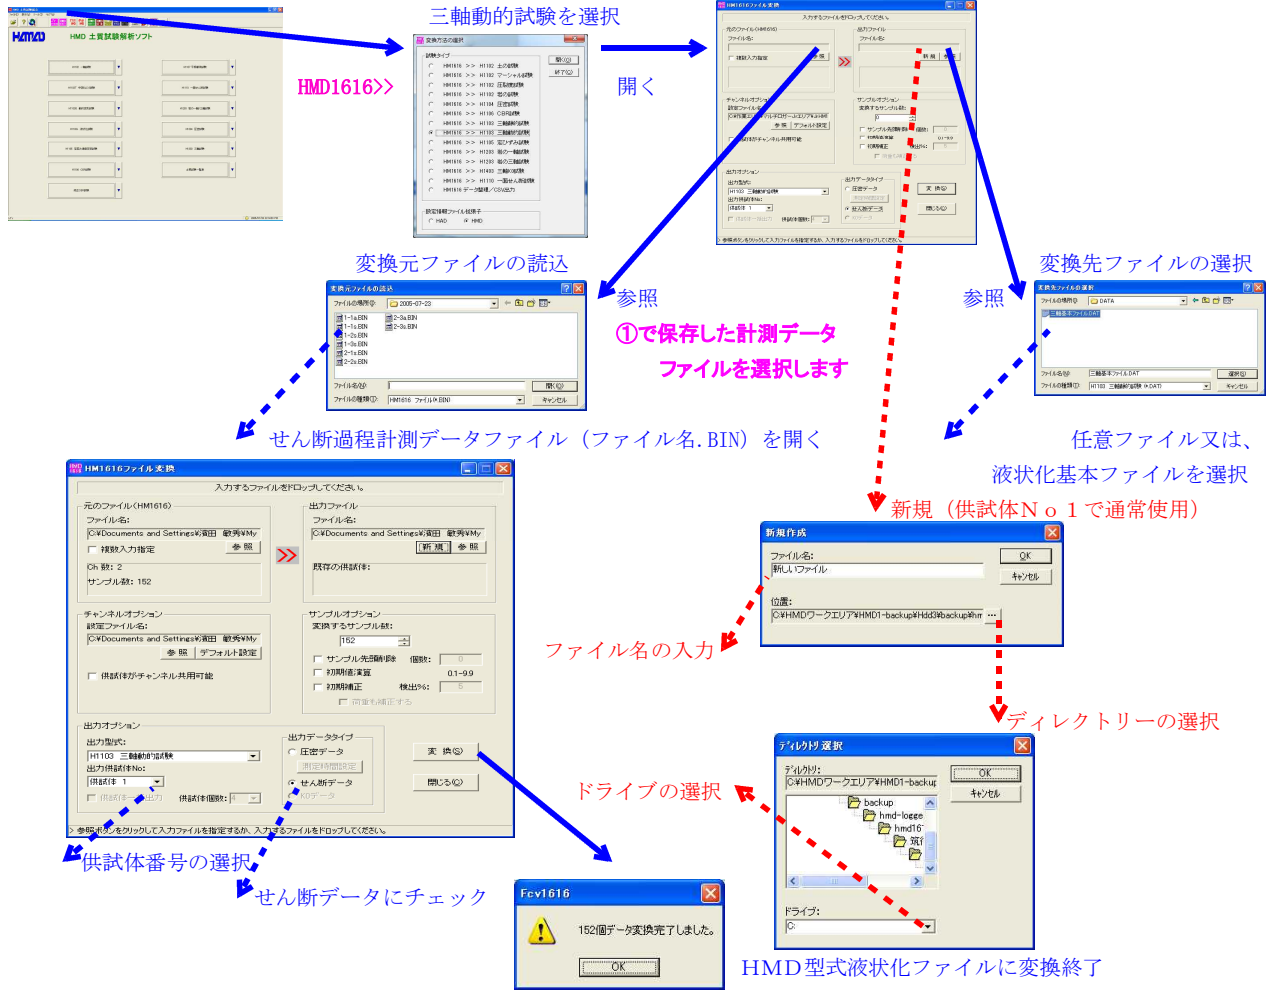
HMD 土質試験解析ソフト

三軸動的試験を選択

HMD1616>>

開く

HM1616ファイル変換

変換元ファイルの読込

参照

①で保存した計測データ

ファイルを選択します

参照

変換先ファイルの選択

せん断過程計測データファイル（ファイル名.BIN）を開く

任意ファイル又は、

液状化基本ファイルを選択

HM1616ファイル変換

入力するファイルをドロップしてください。

元のファイル(HM1616)

ファイル名:

C:¥Documents and Settings¥濱田 敏秀¥My

複数入力指定

参照

Ch 数: 2

サンプル数: 152

出力ファイル

ファイル名:

C:¥Documents and Settings¥濱田 敏秀¥My

新規

参照

既存の供試体:

チャンネルオプション

設定ファイル名:

C:¥Documents and Settings¥濱田 敏秀¥My

参照

デフォルト設定

供試体がチャンネル共用可能

サンプルオプション

変換するサンプル数:

152

サンプル先頭削除

個数:

初期値演算

0.1~9.9

初期補正

検出%:

荷重も補正する

出力オプション

出力型式:

H1103 三軸動的試験

出力供試体No:

供試体 1

供試体一括出力

供試体個数:

出力データタイプ

圧密データ

測定時間設定

せん断データ

K0データ

変換

閉じる

参照ボタンをクリックして入力ファイルを指定するか、入力するファイルをドロップしてください。

新規（供試体Ｎｏ１で通常使用）

新規作成

ファイル名:

新しいファイル

OK

ｷｬﾝｾﾙ

位置:

C:¥HMDワークエリア¥HMD1-backup¥Hdd3¥backup¥hr

ファイル名の入力

ディレクトリーの選択

ﾃﾞｨﾚｸﾄﾘ 選択

ﾃﾞｨﾚｸﾄﾘ:

C:¥HMDワークエリア¥HMD1-backup

OK

ｷｬﾝｾﾙ

backup

hmd-logge

hmd16

ドライブ:

C:

ドライブの選択

供試体番号の選択

せん断データにチェック

Fcv1616

152個データ変換完了しました。

OK

HMD型式液状化ファイルに変換終了